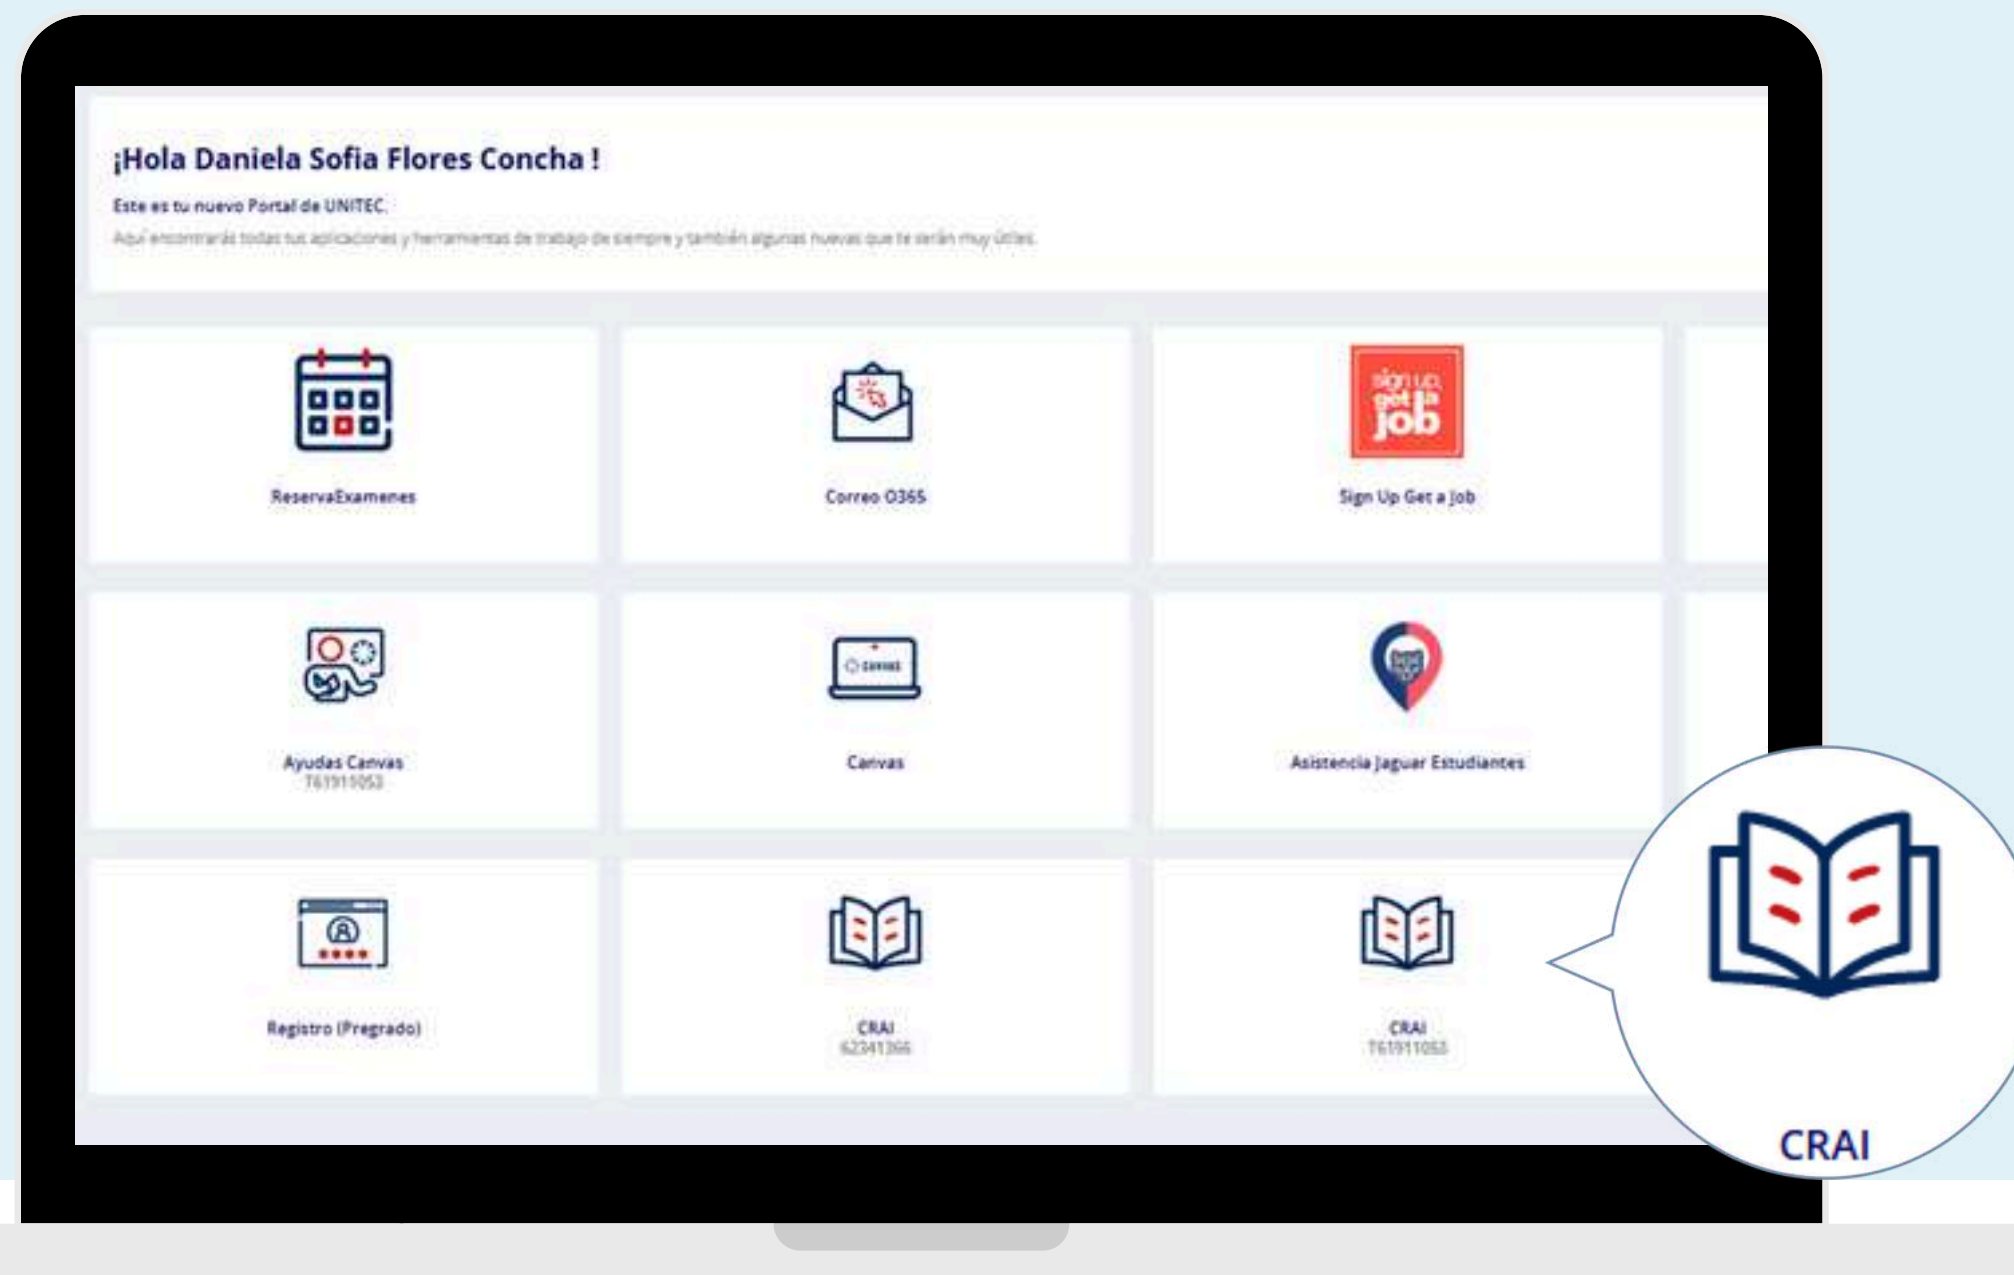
¡Hola Daniela Sofia Flores Concha !

Este es tu nuevo Portal de UNITEC.

Aquí encontrarás todas tus aplicaciones y herramientas de trabajo de siempre y también algunas nuevas que te serán muy útiles.

ReservaExamenes

Correo O365

sign up, get a job

Sign Up Get a Job

Ayudas Canvas
T61911053

Canvas

Canvas

Asistencia Jaguar Estudiantes

Registro (Pregrado)

CRAI
62341366

CRAI
T61911053

CRAI